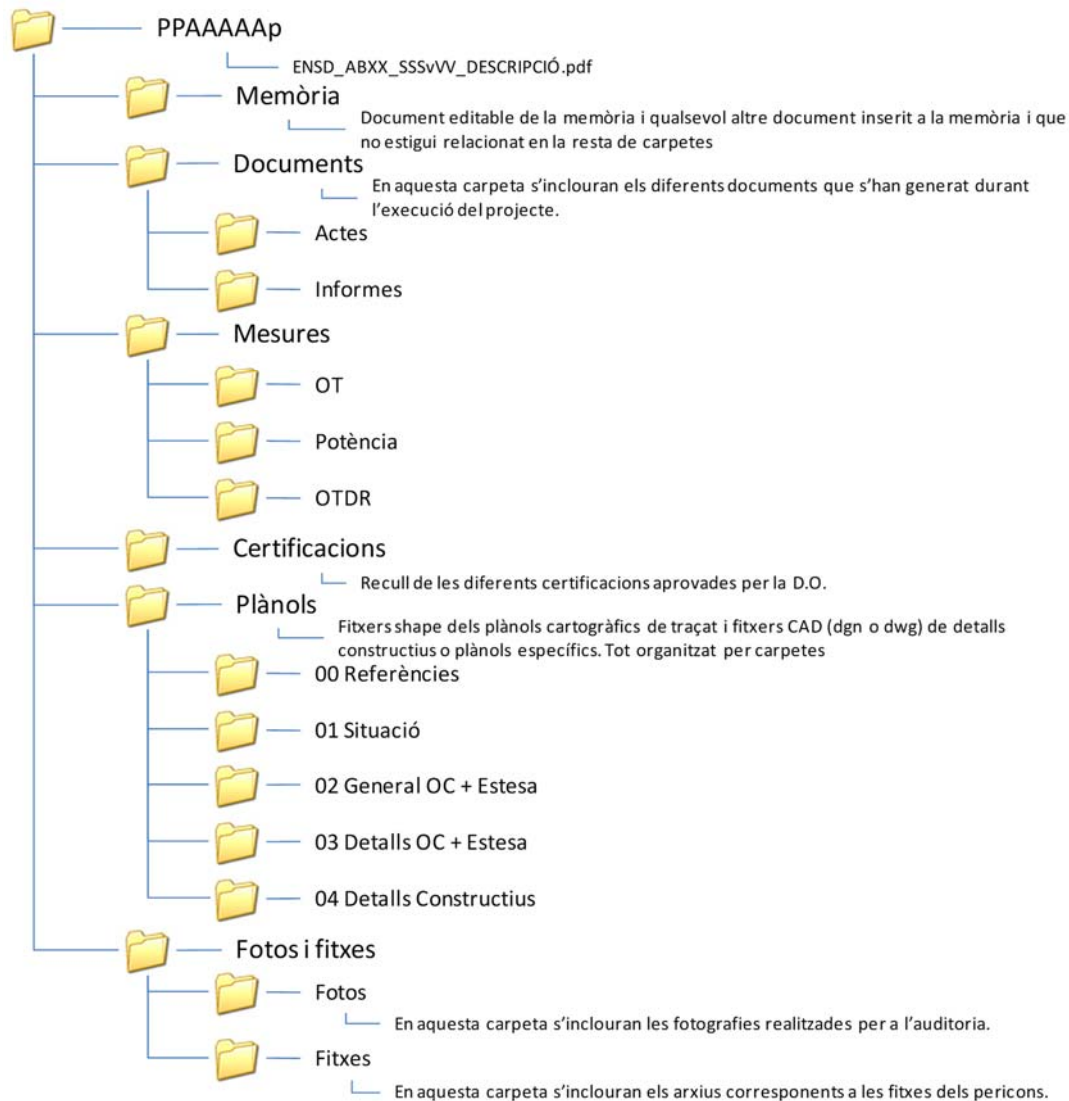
PPAAAAAp

ENSD_ABXX_SSSvVV_DESCRIPCIÓ.pdf

Memòria

Document editable de la memòria i qualsevol altre document inserit a la memòria i que no estigui relacionat en la resta de carpetes

Documents

En aquesta carpeta s'inclouran els diferents documents que s'han generat durant l'execució del projecte.

Actes

Informes

Mesures

OT

Potència

OTDR

Certificacions

Recull de les diferents certificacions aprovades per la D.O.

Plànols

Fitxers shape dels plànols cartogràfics de traçat i fitxers CAD (dgn o dwg) de detalls constructius o plànols específics. Tot organitzat per carpetes

00 Referències

01 Situació

02 General OC + Estesa

03 Detalls OC + Estesa

04 Detalls Constructius

Fotos i fitxes

Fotos

En aquesta carpeta s'inclouran les fotografies realitzades per a l'auditoria.

Fitxes

En aquesta carpeta s'inclouran els arxius corresponents a les fitxes dels pericons.